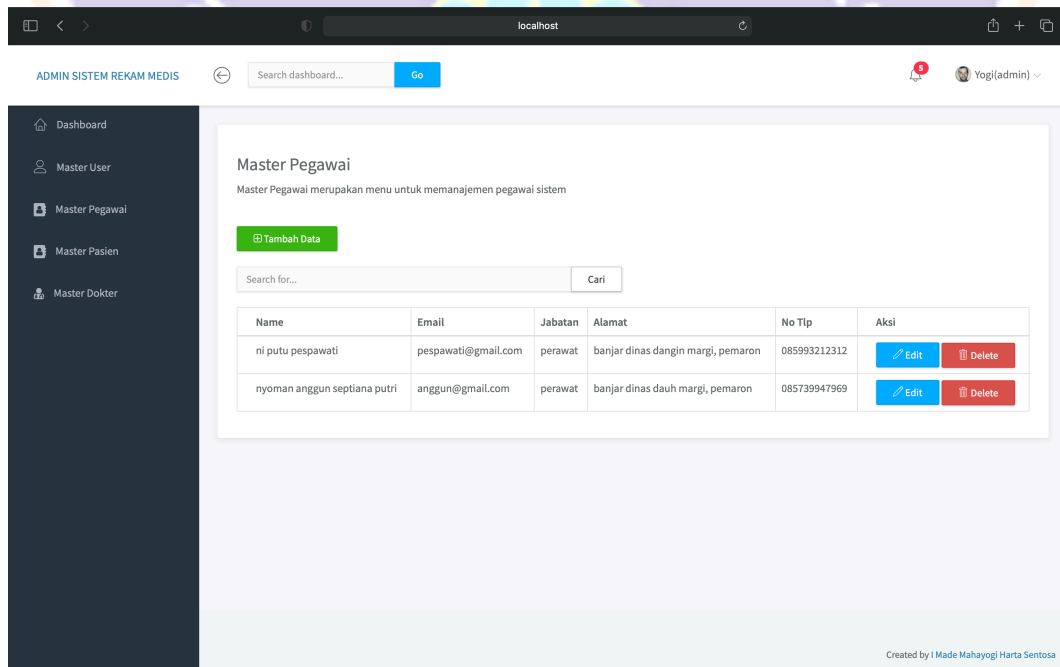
localhost

ADMIN SISTEM REKAM MEDIS

Search dashboard...

Go

5

Yogi(admin)

Dashboard

Master User

Master Pegawai

Master Pasien

Master Dokter

Master Pegawai

Master Pegawai merupakan menu untuk memanajemen pegawai sistem

Tambah Data

Search for...

Cari

| Name | Email | Jabatan | Alamat | No Tlp | Aksi |
|---|---|---|---|---|---|
| ni putu pespawati | pespawati@gmail.com | perawat | banjar dinas dangin margi, pemaron | 085993212312 | Edit Delete |
| nyoman anggun septiana putri | anggun@gmail.com | perawat | banjar dinas dauh margi, pemaron | 085739947969 | Edit Delete |

Created by I Made Mahayogi Harta Sentosa